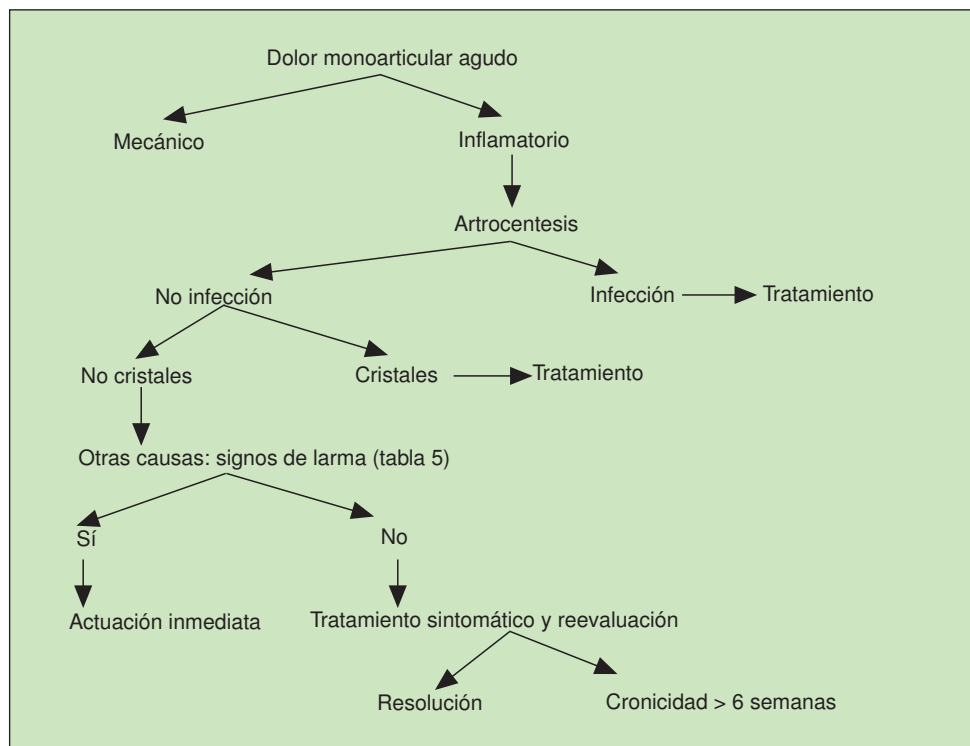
Dolor monoarticular agudo

Mecánico

Inflamatorio

Artrocentesis

No infección

Infección

Tratamiento

No cristales

Cristales

Tratamiento

Otras causas: signos de larma (tabla 5)

Sí

No

Actuación inmediata

Tratamiento sintomático y reevaluación

Resolución

Cronicidad > 6 semanas